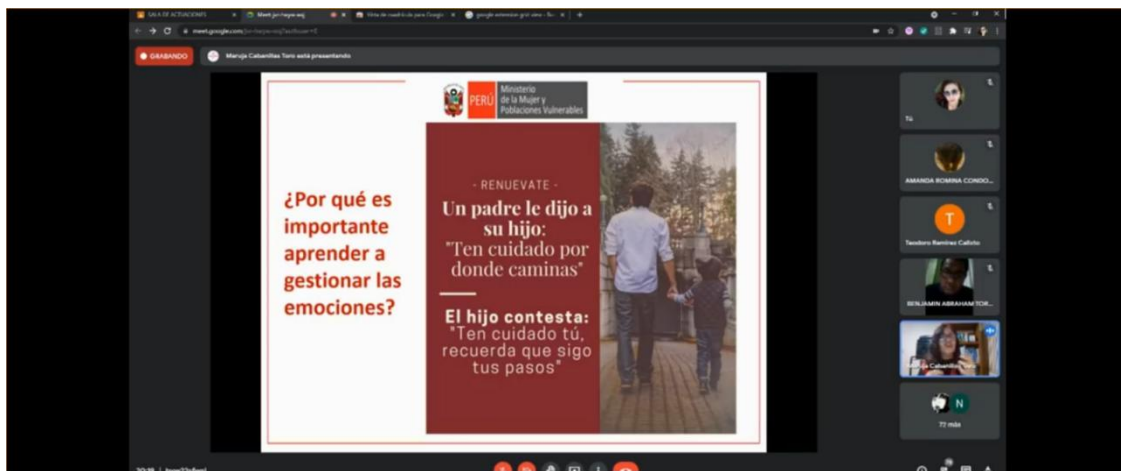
SALA DE ACTIVACIONES
Meet: jsr-hwpe-wq
meet.google.com/jsr-hwpe-wq

GRABANDO
Maruja Cabanillas Toro está presentando

PERÚ Ministerio de la Mujer y Poblaciones Vulnerables

¿Por qué es importante aprender a gestionar las emociones?

- RENUEVATE -
Un padre le dijo a su hijo: "Ten cuidado por donde caminas"

El hijo contesta: "Ten cuidado tú, recuerda que sigo tus pasos"

Tú
AMANDA ROMINA CONDO...
T
Teodoro Ramírez Calixto
BENJAMIN ABRAHAM TOR...
Maruja Cabanillas Toro
N
72 más

20:35 | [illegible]